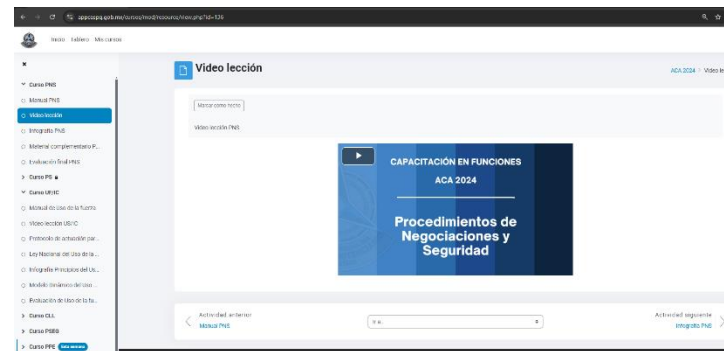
appcopq.gob.mx/cursos/mod/resource/view.php?id=326

Inicio Tablero Mis cursos

Curso PNS
Manual PNS
Video lección
Infografía PNS
Material complementario P...
Evaluación final PNS
Curso PS
Curso UFUC
Manual de Uso de la Fuerza
Video lección UFUC
Protocolo de actuación par...
Ley Nacional del Uso de la...
Infografía Principios del Us...
Modelo Dinámico del Uso...
Evaluación de Uso de la fu...
Curso CLL
Curso PSBS
Curso PPE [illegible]

Video lección

ACA 2024 > Video le

Marcar como hecho

Video lección PNS

CAPACITACIÓN EN FUNCIONES
ACA 2024
Procedimientos de Negociaciones y Seguridad

Actividad anterior
Manual PNS

Ir a...

Actividad siguiente
Infografía PNS